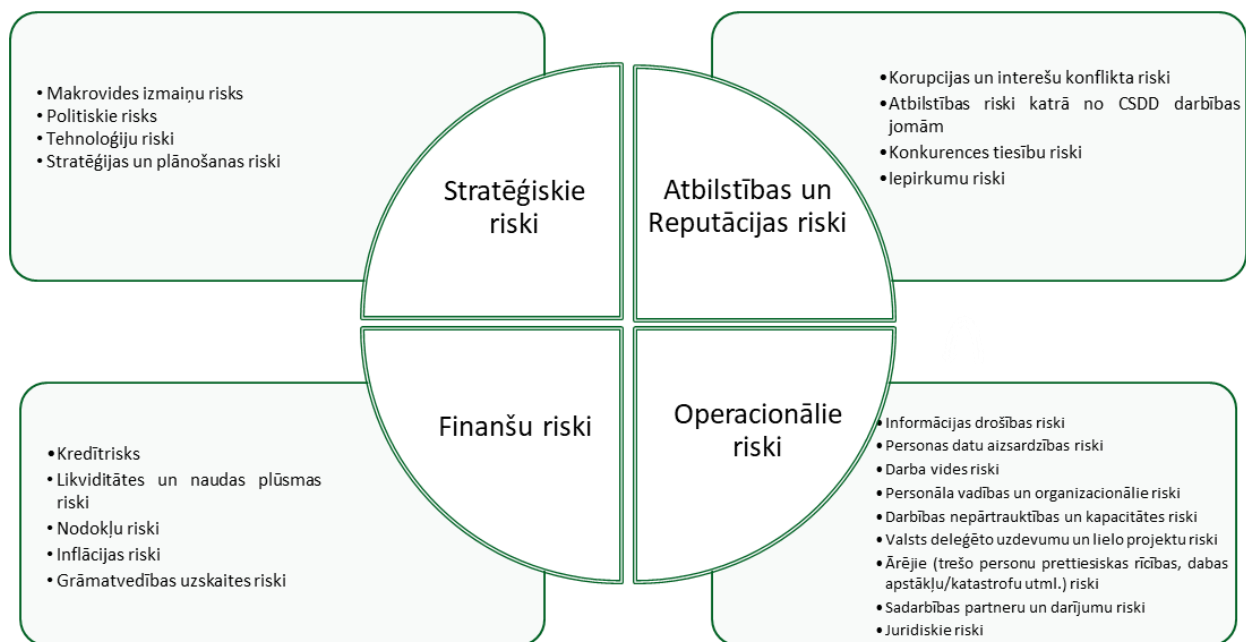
• Makrovides izmaiņu risks
• Politiskie risks
• Tehnoloģiju riski
• Stratēģijas un plānošanas riski

Stratēģiskie riski

Atbilstības un Reputācijas riski

• Korupcijas un interešu konflikta riski
• Atbilstības riski katrā no CSDD darbības jomām
• Konkurences tiesību riski
• Iepirkumu riski

• Kredītrisks
• Likviditātes un naudas plūsmas riski
• Nodokļu riski
• Inflācijas riski
• Grāmatvedības uzskaites riski

Finanšu riski

Operacionālie riski

• Informācijas drošības riski
• Personas datu aizsardzības riski
• Darba vides riski
• Personāla vadības un organizacionālie riski
• Darbības nepārtrauktības un kapacitātes riski
• Valsts deleģēto uzdevumu un lielo projektu riski
• Ārējie (trešo personu prettiesiskas rīcības, dabas apstākļu/katastrofu utml.) riski
• Sadarbības partneru un darījumu riski
• Juridiskie riski